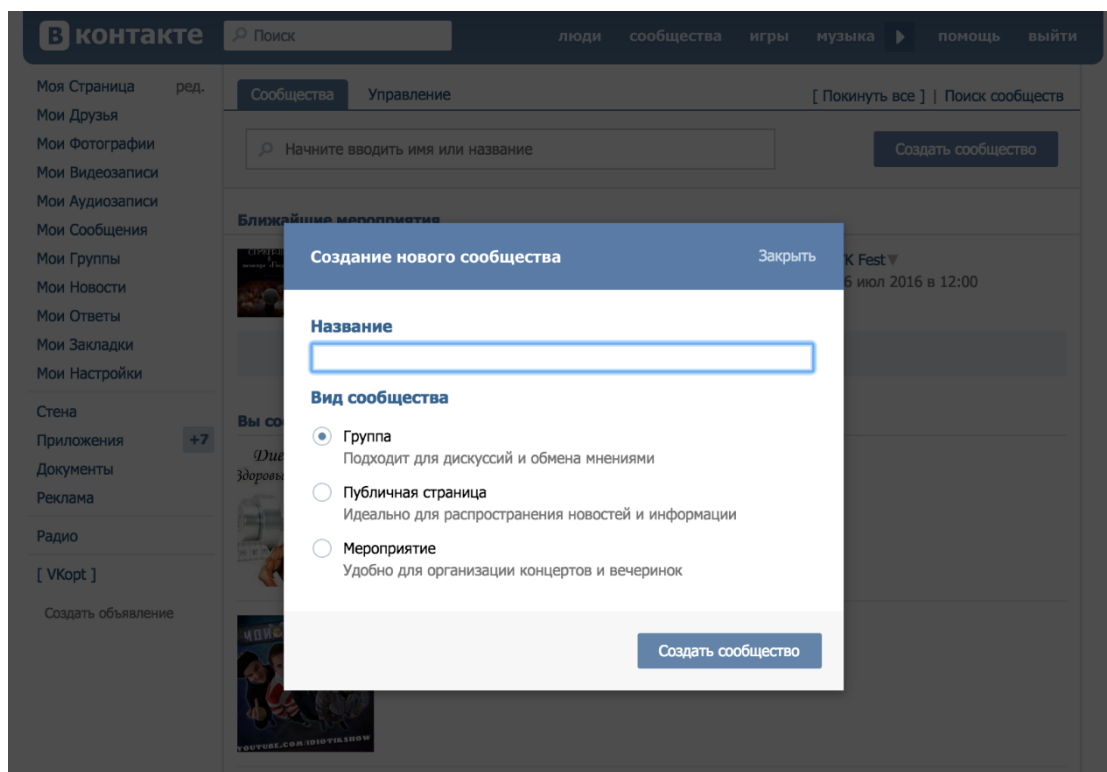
В контакте Поиск люди сообщества игры музыка помощь выйти

Моя Страница ред.
Мои Друзья
Мои Фотографии
Мои Видеозаписи
Мои Аудиозаписи
Мои Сообщения
Мои Группы
Мои Новости
Мои Ответы
Мои Закладки
Мои Настройки
Стена
Приложения +7
Документы
Реклама
Радио
[ VKopt ]
Создать объявление

Сообщества Управление [ Покинуть все ] | Поиск сообществ

Начните вводить имя или название

Создать сообщество

Ближайшие мероприятия

K Fest
6 июл 2016 в 12:00

Вы со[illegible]

Дие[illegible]
Здоровы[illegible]

YOUTUBE.COM/IDIOTIKSHOW

Создание нового сообщества Закрыть

Название

Вид сообщества

Группа
Подходит для дискуссий и обмена мнениями

Публичная страница
Идеально для распространения новостей и информации

Мероприятие
Удобно для организации концертов и вечеринок

Создать сообщество